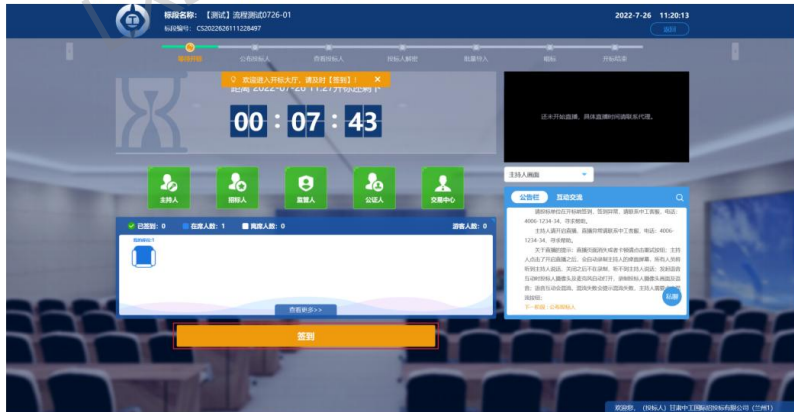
标段名称：【测试】流程测试0726-01
标段编号：CS2022626111228497

2022-7-26 11:20:13

退出

等待开标 公布投标人 查看投标人 投标人解密 批量导入 唱标 开标结束

欢迎进入开标大厅，请及时【签到】！ ×

距离 2022-07-26 11:27开标还剩下

00 : 07 : 43

还未开始直播，具体直播时间请联系代理。

主持人画面

主持人 招标人 监督人 公证人 交易中心

已签到：0 　 在席人数：1 　 离席人数：0 　 游客人数：0

查看更多>>

签到

公告栏 　 互动交流

请到标准化后开标收签到，签到环境，请联系中工客服，电话：4006-1234-34，寻求帮助。

主持人离开的直播，直播存在请联系中工客服，电话：4006-1234-34，寻求帮助。

关于直播的提示：直播间画面失败请于帮助点击重试按钮；主持人点击了开启直播之后，全员动该标主持人的录音屏幕，等待人各听到主持人的语音，关闭之后不能录制，听不到主持人说话；投标提请互动时投标人直播关后是在写进行打开，录制时投标人直播关后复盘；语音互动在首频，首信失败会提示直播失败，主持人直播前请测试。

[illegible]

刷新

欢迎您，（投标人）甘肃中工国际招投标有限公司（兰州1）